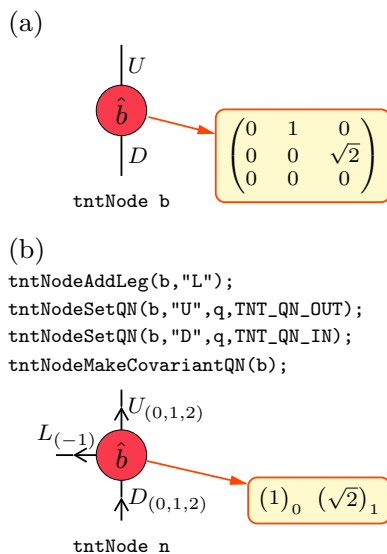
(a)

$U$

$\hat{b}$

$D$

$\begin{pmatrix} 0 & 1 & 0 \\ 0 & 0 & \sqrt{2} \\ 0 & 0 & 0 \end{pmatrix}$

tntNode b

(b)

tntNodeAddLeg(b,"L");
tntNodeSetQN(b,"U",q,TNT_QN_OUT);
tntNodeSetQN(b,"D",q,TNT_QN_IN);
tntNodeMakeCovariantQN(b);

$U_{(0,1,2)}$

$L_{(-1)}$

$\hat{b}$

$D_{(0,1,2)}$

$(1)_0 \ (\sqrt{2})_1$

tntNode n